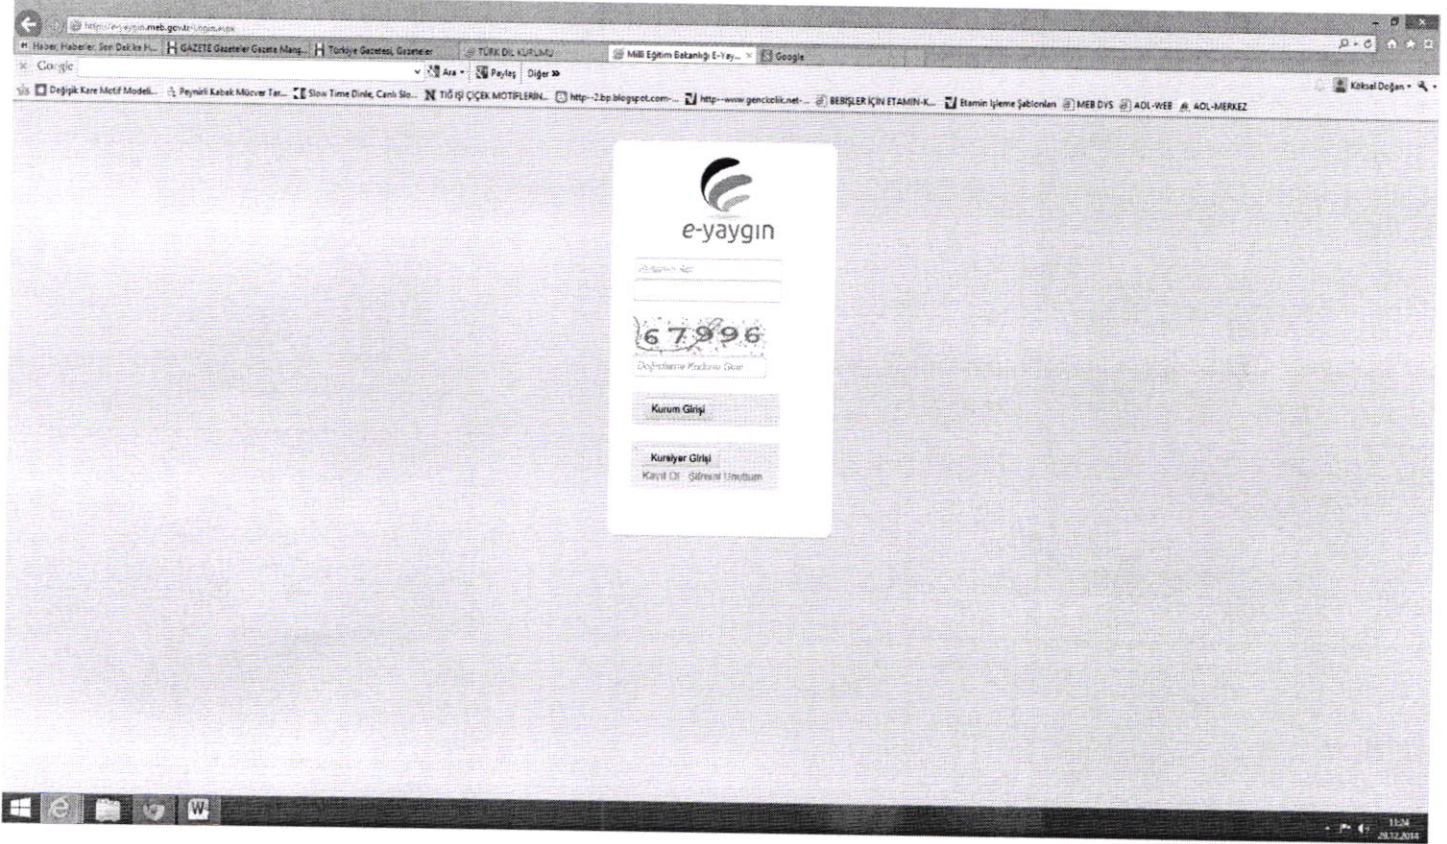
http://e-yaygin.meb.gov.tr/Login.aspx

Haber, Haberler, Son Dakika H... | GAZETE Gazeteler Gazete Manş... | Türkiye Gazetesi, Gazeteler | TÜRK DİL KURUMU | Milli Eğitim Bakanlığı E-Yay... | Google

Google | Ara | Paylaş | Diğer »

Değişik Kare Motif Modeli... | Peynirli Kabak Mücver Tar... | Slow Time Dinle, Canlı Slo... | TIĞ İŞİ ÇİÇEK MOTİFLERİN... | http--2.bp.blogspot.com-... | http---www.genckolik.net-... | BEBİŞLER İÇİN ETAMİN-K... | Etamin İşleme Şablonları | MEB DYS | AOL-WEB | AOL-MERKEZ

Köksal Doğan

e-yaygın

Kullanıcı Adı

67996

Doğrulama Kodunu Giriniz

Kurum Girişi

Kursiyer Girişi

Kayıt Ol   Şifremi Unuttum

11:24
29.12.2014